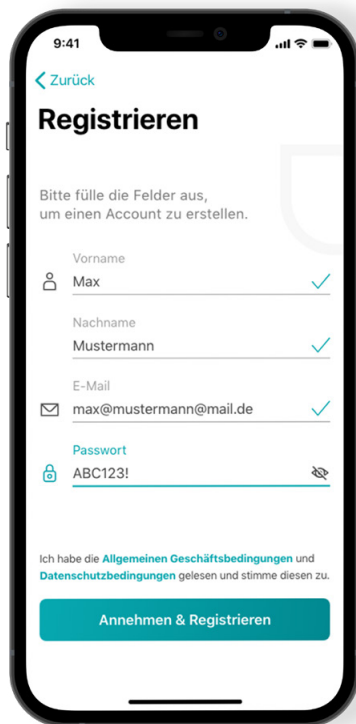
9:41

Zurück

Registrieren

Bitte fülle die Felder aus, um einen Account zu erstellen.

Vorname
Max

Nachname
Mustermann

E-Mail
max@mustermann@mail.de

Passwort
ABC123!

Ich habe die Allgemeinen Geschäftsbedingungen und Datenschutzbedingungen gelesen und stimme diesen zu.

Annehmen & Registrieren